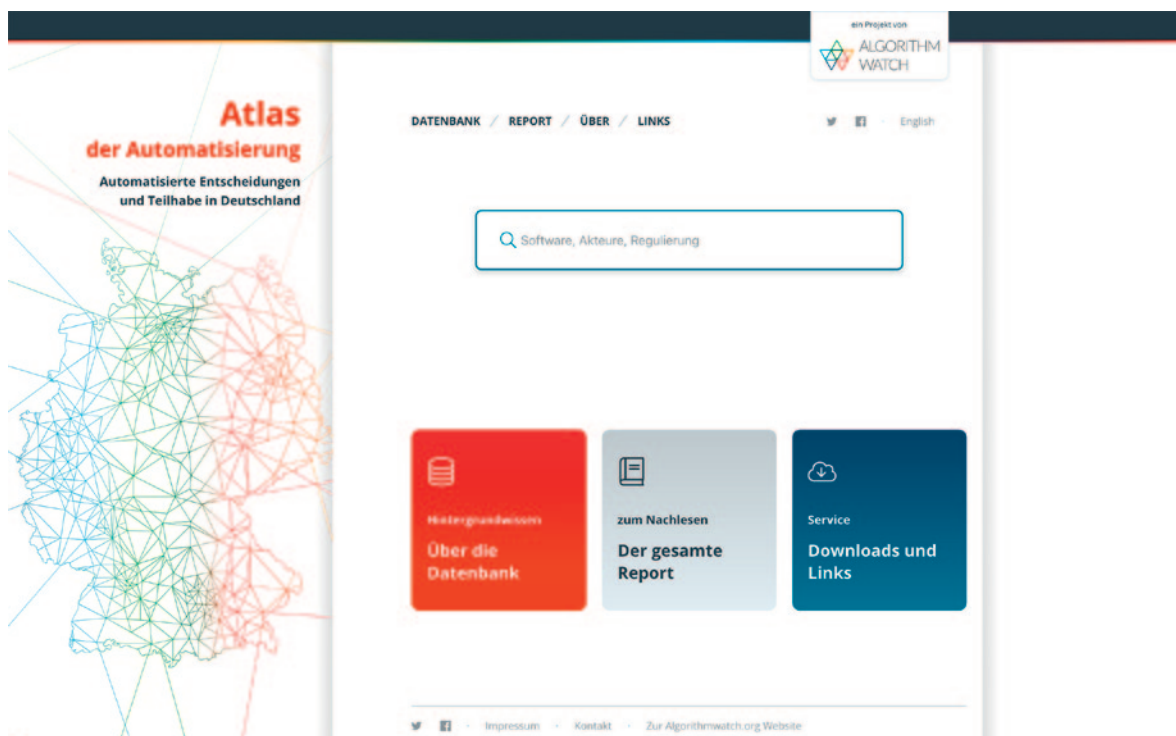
ein Projekt von
ALGORITHM WATCH

Atlas
der Automatisierung
Automatisierte Entscheidungen und Teilhabe in Deutschland

DATENBANK / REPORT / ÜBER / LINKS

English

Software, Akteure, Regulierung

Hintergrundwissen
Über die Datenbank

zum Nachlesen
Der gesamte Report

Service
Downloads und Links

Impressum · Kontakt · Zur Algorithmwatch.org Website